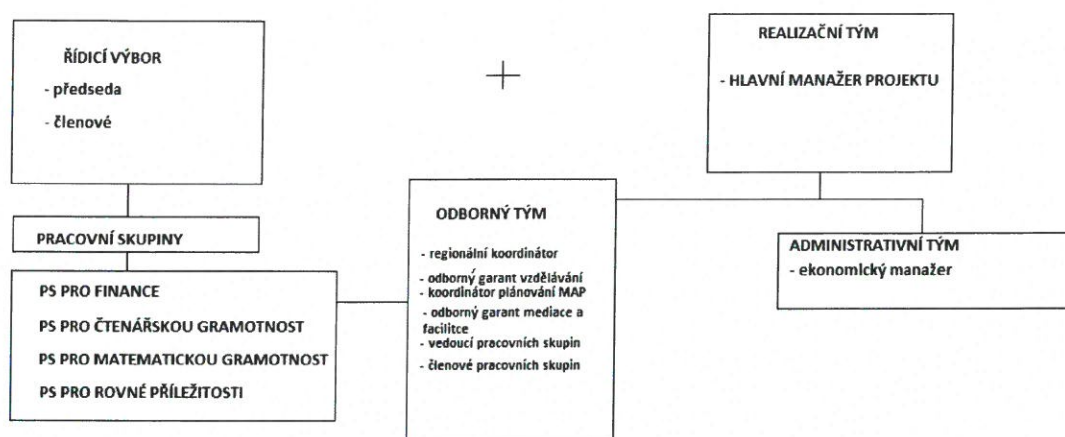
ŘÍDICÍ VÝBOR
- předseda
- členové

REALIZAČNÍ TÝM
- HLAVNÍ MANAŽER PROJEKTU

ODBORNÝ TÝM
- regionální koordinátor
- odborný garant vzdělávání
- koordinátor plánování MAP
- odborný garant mediace a facilitce
- vedoucí pracovních skupin
- členové pracovních skupin

PRACOVNÍ SKUPINY

PS PRO FINANCE
PS PRO ČTENÁŘSKOU GRAMOTNOST
PS PRO MATEMATICKOU GRAMOTNOST
PS PRO ROVNÉ PŘÍLEŽITOSTI

ADMINISTRATIVNÍ TÝM
- ekonomický manažer